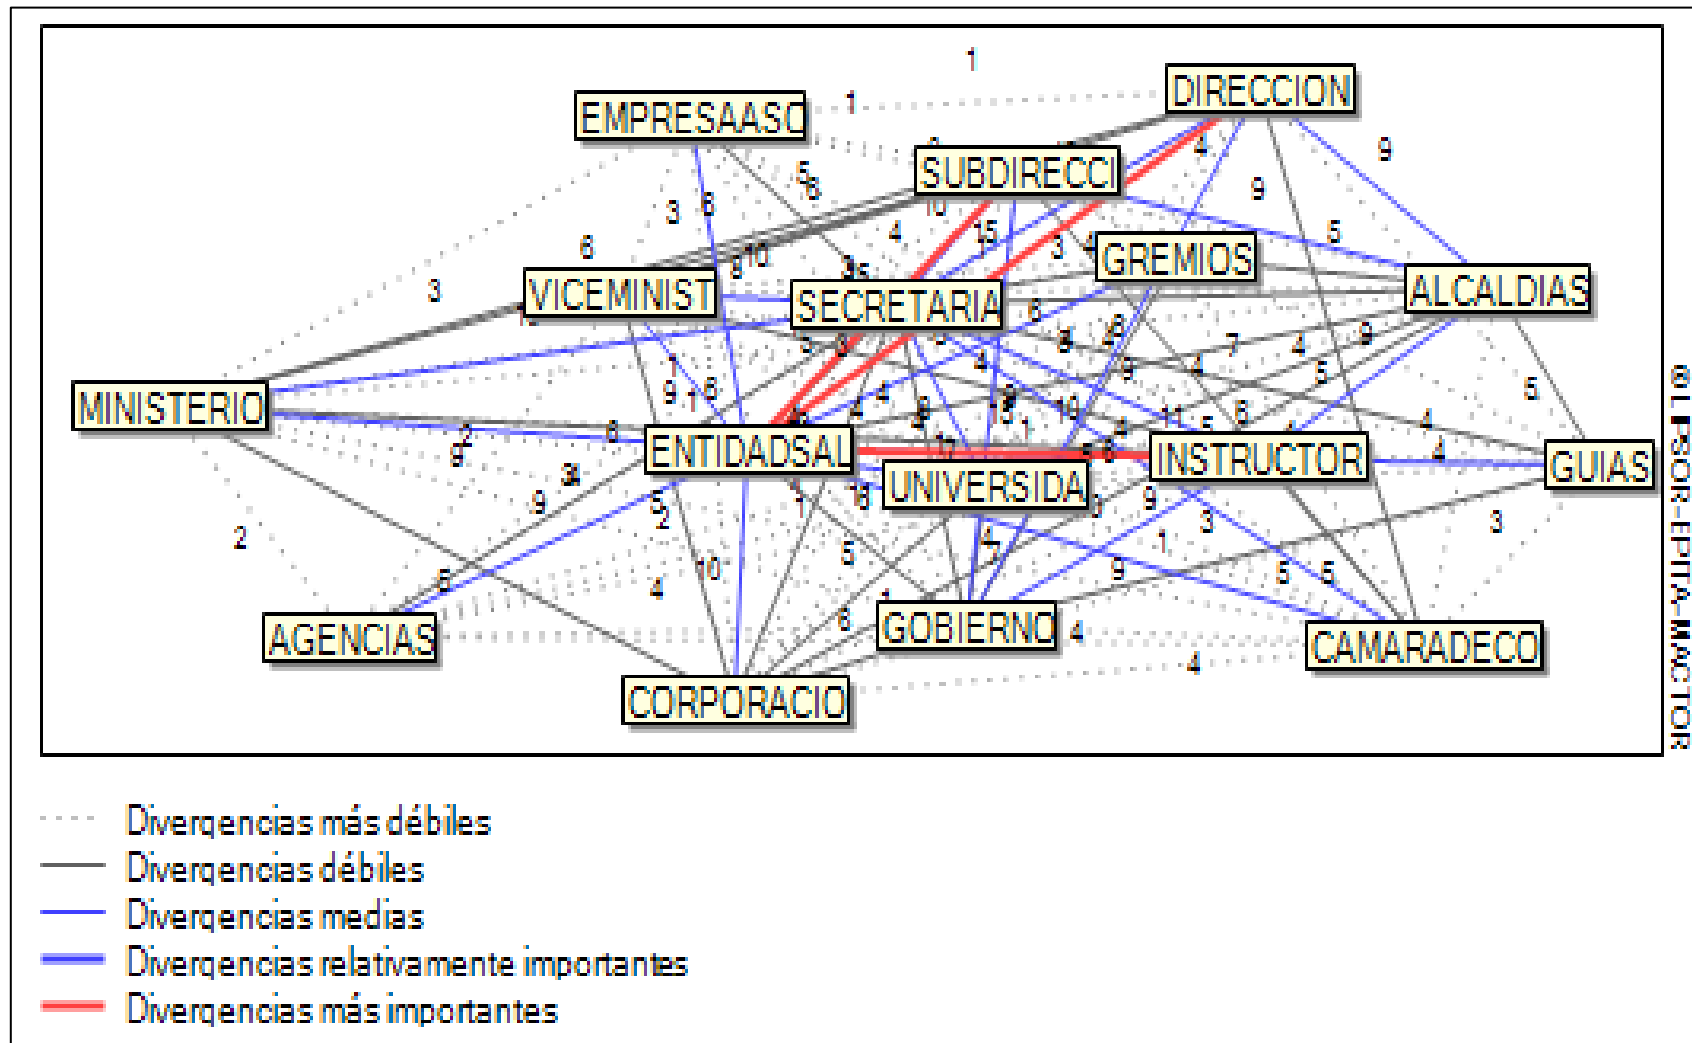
DIRECCION
EMPRESAASO
SUBDIRECCI
GREMIOS
VICEMINIST
SECRETARIA
ALCALDIAS
MINISTERIO
ENTIDADSAL
UNIVERSIDA
INSTRUCTOR
GUIAS
AGENCIAS
GOBIERNO
CAMARADECO
CORPORACIO

© LIPSOR-EPITA-MACTOR

Divergencias más débiles
Divergencias débiles
Divergencias medias
Divergencias relativamente importantes
Divergencias más importantes